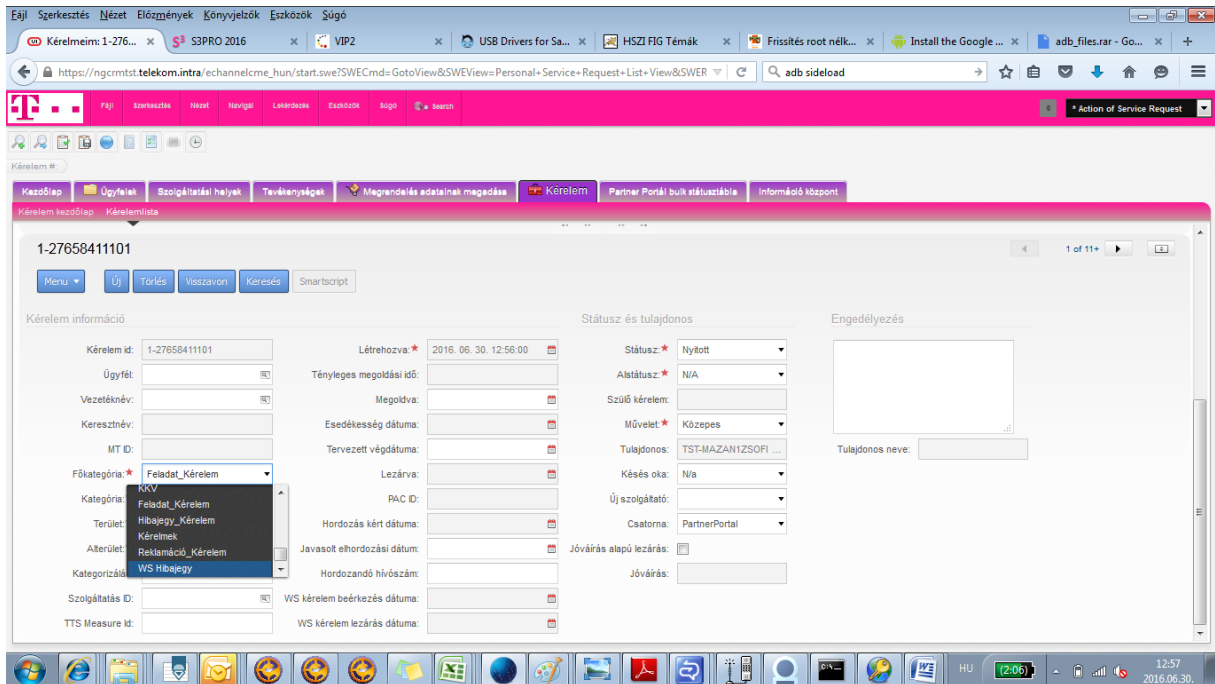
Fájl Szerkesztés Nézet Előzmények Könyvjelzők Eszközök Súgó

Kérelmeim: 1-276... × S3PRO 2016 × VIP2 × USB Drivers for Sa... × HSZI FIG Témák × Frissítés root nélk... × Install the Google ... × adb_files.rar - Go... × +

https://ngcrmtst.telekom.intra/echannelcme_hun/start.swe?SWECmd=GotoView&SWEView=Personal+Service+Request+List+View&SWER

adb sideload

Fájl Szerkesztés Nézet Navigál Lekérdezés Eszközök Súgó Search

* Action of Service Request

Kérelem #:

Kezdőlap Ügyfelek Szolgáltatási helyek Tevékenységek Megrendelés adatainak megadása Kérelem Partner Portál bulk státusztábla Információ központ

Kérelem kezdőlap Kérelemlista

1-27658411101

1 of 11+

Menu Új Törlés Visszavon Keresés Smartscript

Kérelem információ

Kérelem id: 1-27658411101
Ügyfél:
Vezetéknév:
Keresztnév:
MT ID:
Főkategória: Feladat_Kérelem
Kategória:
Terület:
Alterület:
Kategorizálás
Szolgáltatás ID:
TTS Measure Id:

KKV
Feladat_Kérelem
Hibajegy_Kérelem
Kérelmek
Reklamáció_Kérelem
WS Hibajegy

Létrehozva: 2016. 06. 30. 12:56:00
Tényleges megoldási idő:
Megoldva:
Esedékesség dátuma:
Tervezett végdátuma:
Lezárva:
PAC ID:
Hordozás kért dátuma:
Javasolt elhordozási dátum:
Hordozandó hívószám:
WS kérelem beérkezés dátuma:
WS kérelem lezárás dátuma:

Státusz és tulajdonos

Státusz: Nyitott
Alstátusz: N/A
Szülő kérelem:
Művelet: Közepes
Tulajdonos: TST-MAZAN1ZSOFI ...
Késés oka: N/a
Új szolgáltató:
Csatorna: PartnerPortal
Jóváírás alapú lezárás:
Jóváírás:

Engedélyezés

Tulajdonos neve:

HU (2:06) 12:57 2016.06.30.